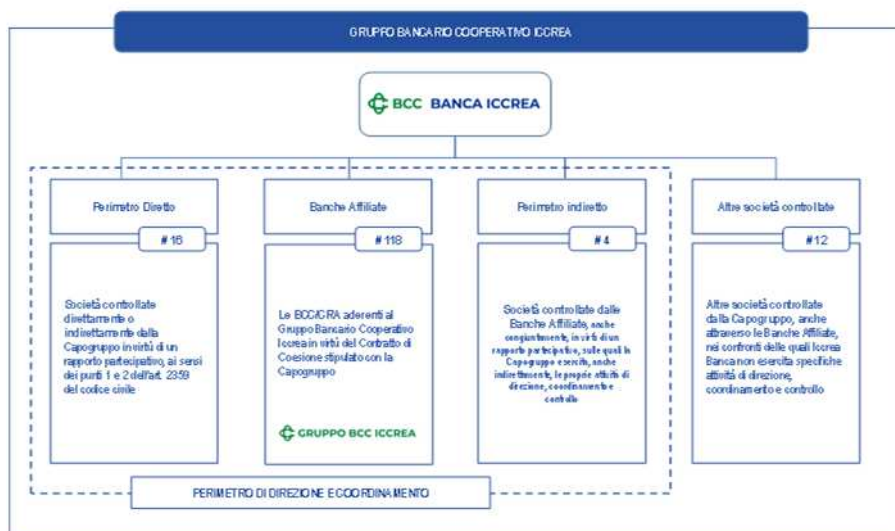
GRUPPO BANCARIO COOPERATIVO ICCREA

BCC BANCA ICCREA

Perimetro Diretto

# 16

Società controllate direttamente o indirettamente dalla Capogruppo in virtù di un rapporto partecipativo, ai sensi dei punti 1 e 2 dell'art. 2359 del codice civile

Banche Affiliate

# 118

Le BCC/CRA aderenti al Gruppo Bancario Cooperativo Iccrea in virtù del Contratto di Coesione stipulato con la Capogruppo

GRUPPO BCC ICCREA

Perimetro indiretto

# 4

Società controllate dalle Banche Affiliate, anche congiuntamente, in virtù di un rapporto partecipativo, sulle quali la Capogruppo esercita, anche indirettamente, le proprie attività di direzione, coordinamento e controllo

Altre società controllate

# 12

Altre società controllate dalla Capogruppo, anche attraverso le Banche Affiliate, nei confronti delle quali Iccrea Banca non esercita specifiche attività di direzione, coordinamento e controllo

PERIMETRO DI DIREZIONE E COORDINAMENTO